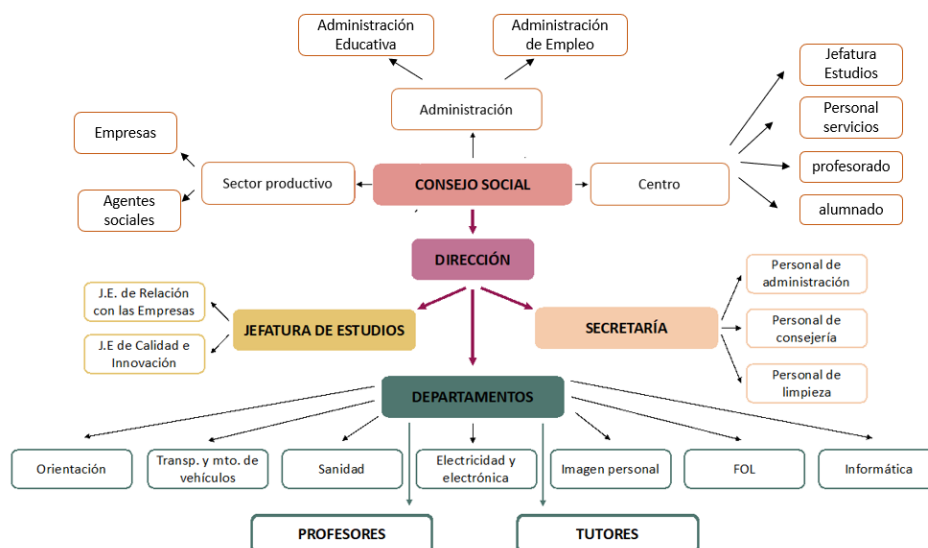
Administración Educativa

Administración de Empleo

Administración

Jefatura Estudios

Personal servicios

profesorado

alumnado

Empresas

Agentes sociales

Sector productivo

CONSEJO SOCIAL

Centro

DIRECCIÓN

J.E. de Relación con las Empresas

J.E de Calidad e Innovación

JEFATURA DE ESTUDIOS

SECRETARÍA

Personal de administración

Personal de consejería

Personal de limpieza

DEPARTAMENTOS

Orientación

Transp. y mto. de vehículos

Sanidad

Electricidad y electrónica

Imagen personal

FOL

Informática

PROFESORES

TUTORES